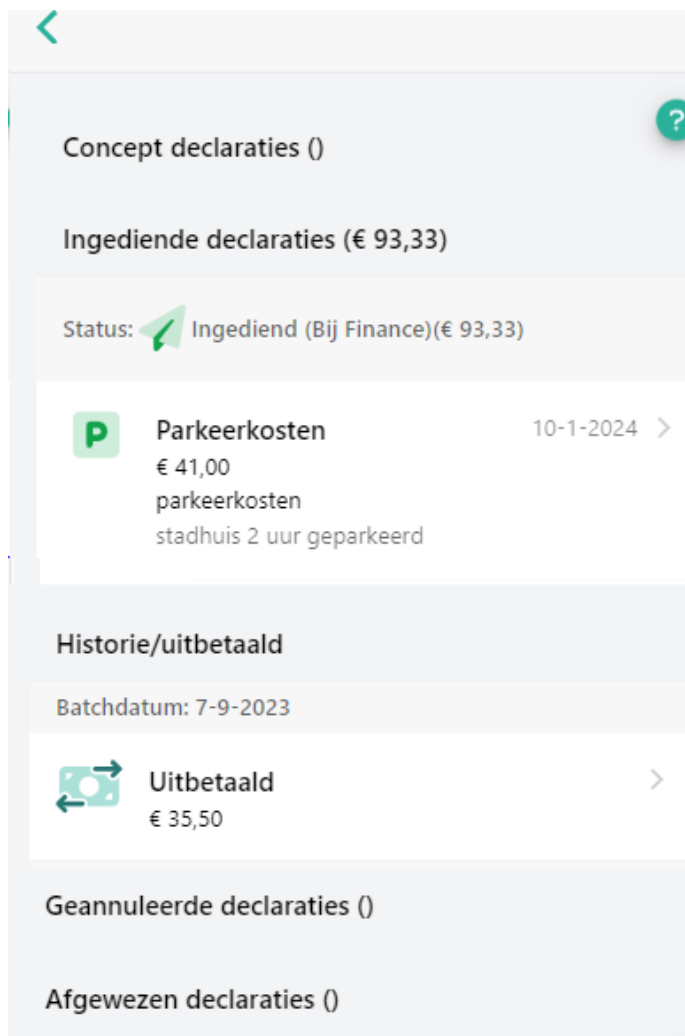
?

Concept declaraties ()

Ingediende declaraties (€ 93,33)

Status: Ingediend (Bij Finance)(€ 93,33)

P

Parkeerkosten
10-1-2024
€ 41,00
parkeerkosten
stadhuis 2 uur geparkeerd

Historie/uitbetaald

Batchdatum: 7-9-2023

Uitbetaald
€ 35,50

Geannuleerde declaraties ()

Afgewezen declaraties ()